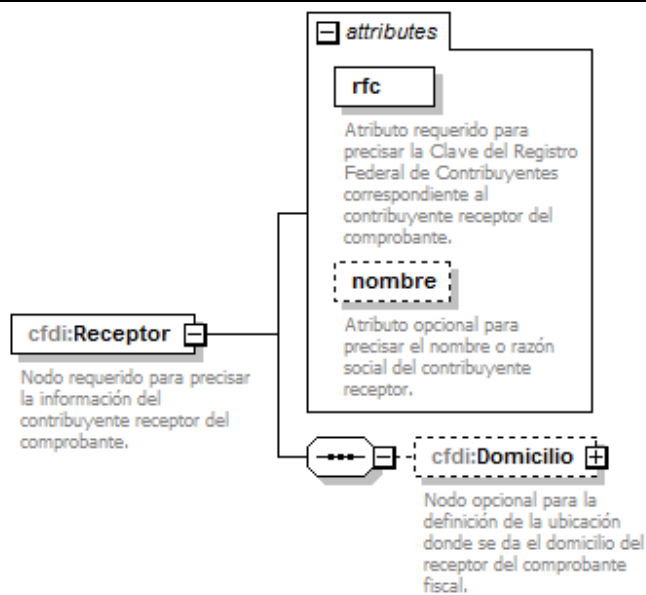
attributes

rfc

Atributo requerido para precisar la Clave del Registro Federal de Contribuyentes correspondiente al contribuyente receptor del comprobante.

nombre

Atributo opcional para precisar el nombre o razón social del contribuyente receptor.

cfdi:Receptor

Nodo requerido para precisar la información del contribuyente receptor del comprobante.

cfdi:Domicilio

Nodo opcional para la definición de la ubicación donde se da el domicilio del receptor del comprobante fiscal.